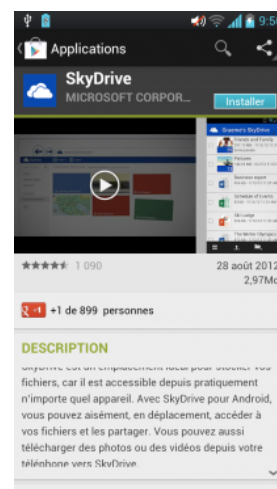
9:5

Applications

SkyDrive

MICROSOFT CORPOR...

Installer

Suzanne's SkyDrive

Pictures

Business report

Schedule of Events

Ski Lodge

1 090

28 août 2012

2,97Mo

+1

+1 de 899 personnes

DESCRIPTION

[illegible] fichiers, car il est accessible depuis pratiquement n'importe quel appareil. Avec SkyDrive pour Android, vous pouvez aisément, en déplacement, accéder à vos fichiers et les partager. Vous pouvez aussi télécharger des photos ou des vidéos depuis votre téléphone vers SkyDrive.